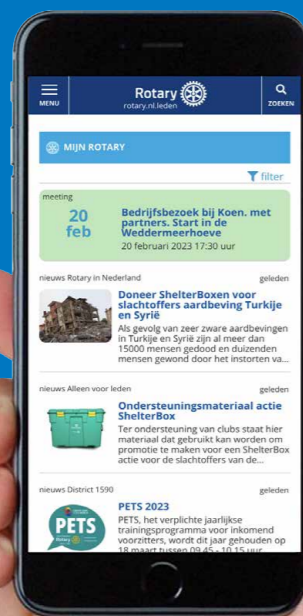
MENU

Rotary
rotary.nl.leden

ZOEKEN

MIJN ROTARY

filter

meeting

20
feb

Bedrijfsbezoek bij Koen. met partners. Start in de Weddermeerhoeve

20 februari 2023 17:30 uur

nieuws Rotary in Nederland

geleden

Doneer ShelterBoxen voor slachtoffers aardbeving Turkije en Syrië

Als gevolg van zeer zware aardbevingen in Turkije en Syrië zijn al meer dan 15000 mensen gedood en duizenden mensen gewond door het instorten va...

nieuws Alleen voor leden

geleden

Ondersteuningsmateriaal actie ShelterBox

Ter ondersteuning van clubs staat hier materiaal dat gebruikt kan worden om promotie te maken voor een ShelterBox actie voor de slachtoffers van de...

nieuws District 1590

geleden

PETS

Rotary

PETS 2023

PETS, het verplichte jaarlijkse trainingsprogramma voor inkomend voorzitters, wordt dit jaar gehouden op 18 maart tussen 09.45 - 10.15 uur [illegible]